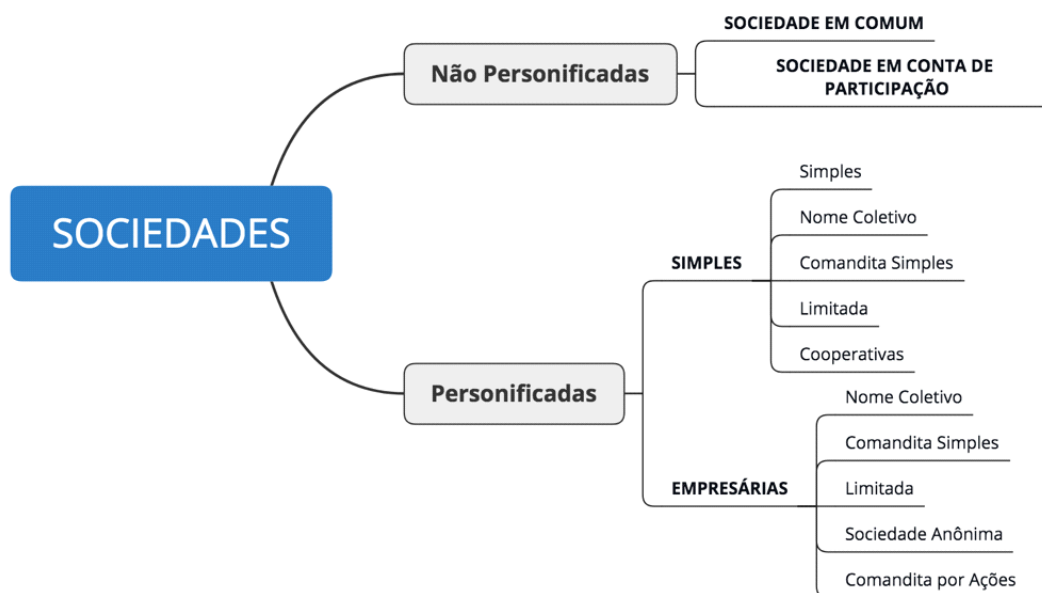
SOCIEDADES

Não Personificadas

SOCIEDADE EM COMUM

SOCIEDADE EM CONTA DE PARTICIPAÇÃO

Personificadas

SIMPLES

Simples

Nome Coletivo

Comandita Simples

Limitada

Cooperativas

EMPRESÁRIAS

Nome Coletivo

Comandita Simples

Limitada

Sociedade Anônima

Comandita por Ações